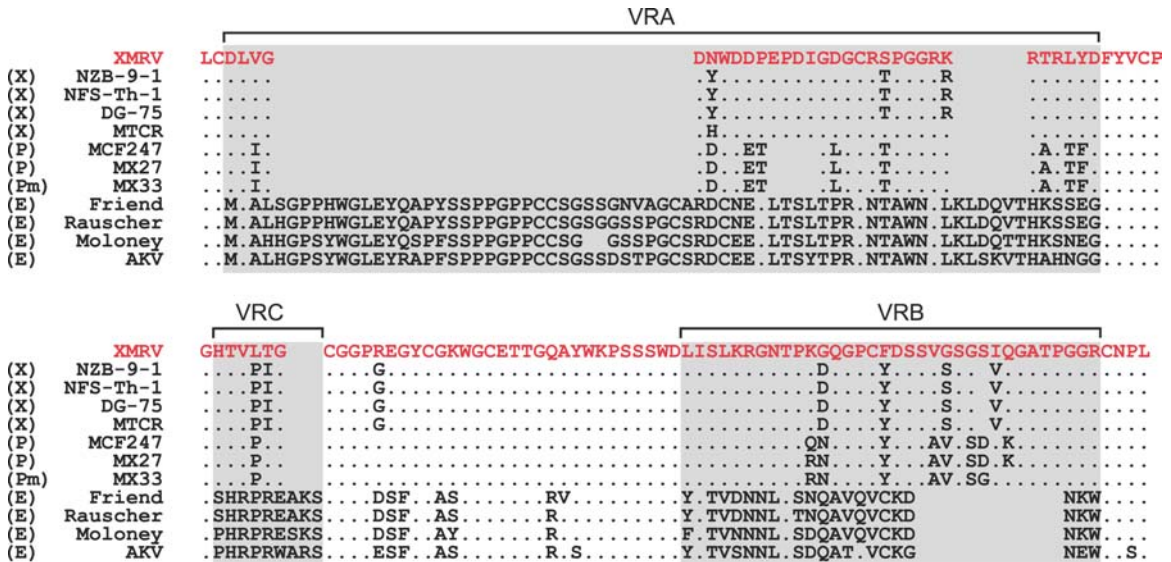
VRA

XMRV LCDLVG DNWDDPEPDIGDGCRSPGGRK RTRLYDFYVCP
(X) NZB-9-1 ...... .Y..........T...R ..........
(X) NFS-Th-1 ...... .Y..........T...R ..........
(X) DG-75 ...... .Y..........T...R ..........
(X) MTCR ...... .H................ ..........
(P) MCF247 ...I. .D..ET .L..T..... .A.TF.....
(P) MX27 ...I. .D..ET .L..T..... .A.TF.....
(Pm) MX33 ...I. .D..ET .L..T..... .A.TF.....
(E) Friend ..M.ALSGPPHWGLEYQAPYSSPPGPPCCSGSSGNVAGCARDCNE.LTSLTPR.NTAWN.LKLDQVTHKSSEG.....
(E) Rauscher ..M.ALHGPPHWGLEYQAPYSSPPGPPCCSGSGGSSPGCSRDCNE.LTSLTPR.NTAWN.LKLDQVTHKSSEG.....
(E) Moloney ..M.AHHGPSYWGLEYQSPFSSPPGPPCCSG GSSPGCSRDCEE.LTSLTPR.NTAWN.LKLDQTTHKSNEG.....
(E) AKV ..M.ALHGPSYWGLEYRAPFSPPPGPPCCSGSSDSTPGCSRDCEE.LTSYTPR.NTAWN.LKLSKVTHAHNGG.....

VRC VRB

XMRV GHTVLTG CGGPREGYCGKWGCETTGQAYWKPSSSWDLISLKRGNTPKGQGPCFDSSVGSGSIQGATPGGRCNPL
(X) NZB-9-1 ....PI. ....G...........................D...Y...S.. V........
(X) NFS-Th-1 ....PI. ....G...........................D...Y...S.. V........
(X) DG-75 ....PI. ....G...........................D...Y...S.. V........
(X) MTCR ....PI. ....G...........................D...Y...S.. V........
(P) MCF247 ....P.. ..................................QN.....Y...AV.SD.K.......
(P) MX27 ....P.. ..................................RN.....Y...AV.SD.K.......
(Pm) MX33 ....P.. ..................................RN.....Y...AV.SG.......
(E) Friend .SHRPREAKS....DSF..AS.......RV.........Y.TVDNNL.SNQAVQVCKD NKW....
(E) Rauscher .SHRPREAKS....DSF..AS.......R..........Y.TVDNNL.TNQAVQVCKD NKW....
(E) Moloney .PHRPRESKS....DSF..AY.......R..........F.TVNNNL.SDQAVQVCKD NKW....
(E) AKV .PHRPRWARS....ESF..AS.......R.S........Y.TVSNNL.SDQAT.VCKG NEW..S.